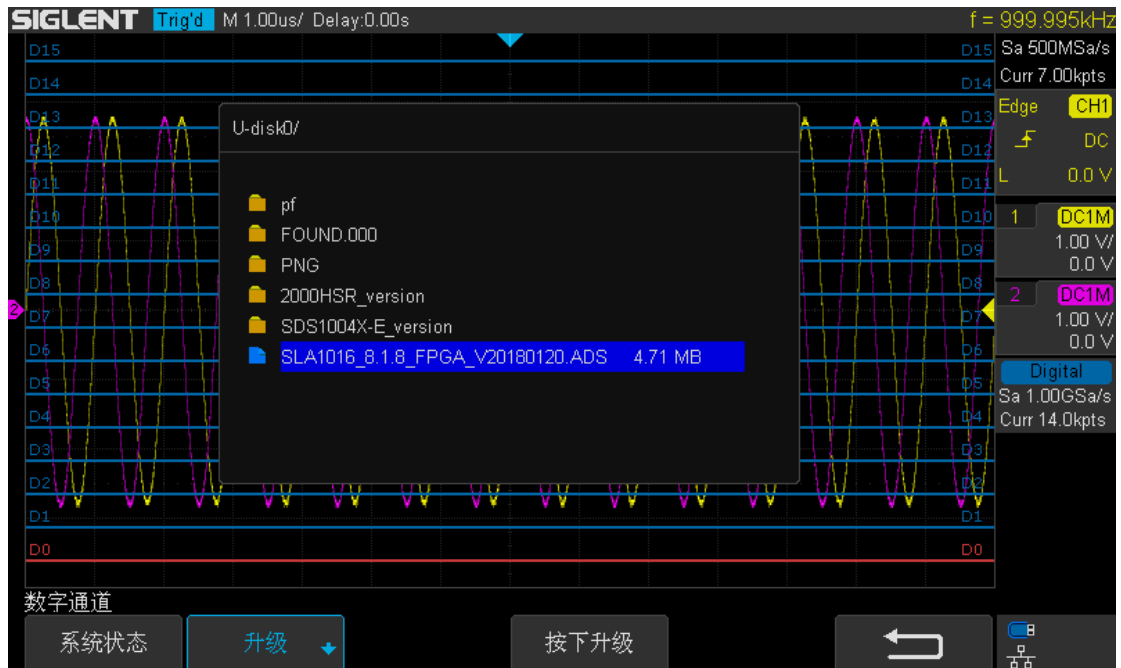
SIGLENT Trig'd M 1.00us/ Delay:0.00s f = 999.995kHz

Sa 500MSa/s
Curr 7.00kpts
Edge CH1
DC
L 0.0 V
1 DC1M
1.00 V/
0.0 V
2 DC1M
1.00 V/
0.0 V
Digital
Sa 1.00GSa/s
Curr 14.0kpts

D15 D15
D14 D14
D13 D13
D12 D12
D11 D11
D10 D10
D9 D9
D8 D8
D7 D7
D6 D6
D5 D5
D4 D4
D3 D3
D2 D2
D1 D1
D0 D0

U-disk0/

pf
FOUND.000
PNG
2000HSR_version
SDS1004X-E_version
SLA1016_8.1.8_FPGA_V20180120.ADS 4.71 MB

数字通道
系统状态 升级 按下升级